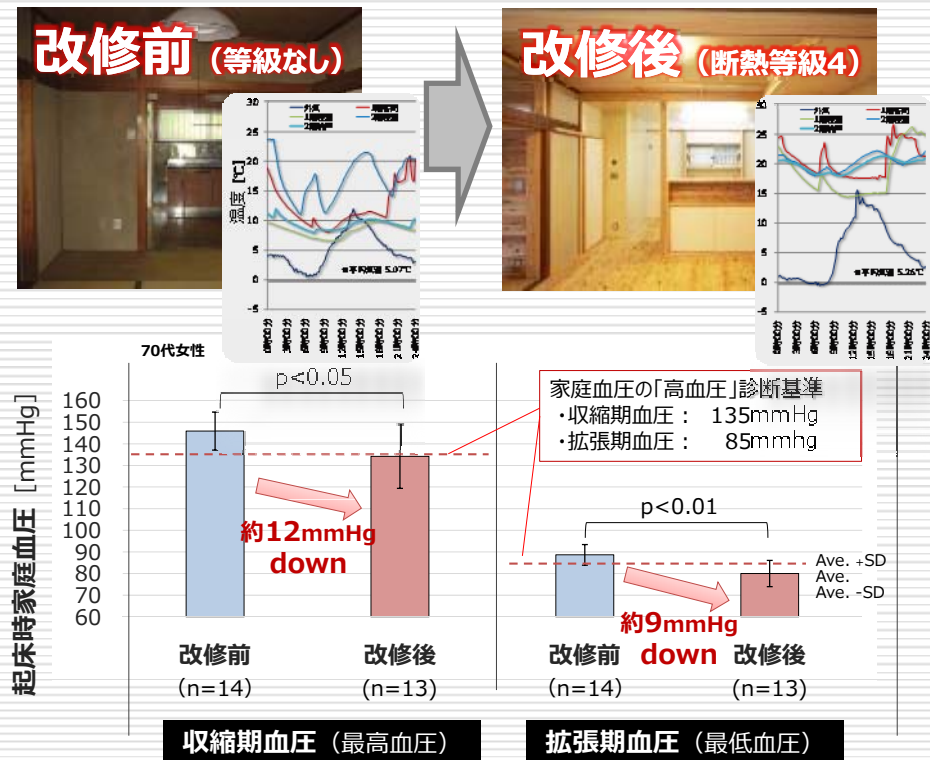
改修前（等級なし）

30 25 20 15 10 5 0 -5

温度 [℃]

外気 1階居間 1階寝室 2階寝室 2階居間

平均気温 5.07℃

改修後（断熱等級4）

30 25 20 15 10 5 0 -5

外気 1階居間 1階寝室 2階寝室 2階居間

平均気温 5.26℃

70代女性

起床時家庭血圧［mmHg］

160 150 140 130 120 110 100 90 80 70 60

p<0.05

約12mmHg down

改修前 （n=14）

改修後 （n=13）

家庭血圧の「高血圧」診断基準
・収縮期血圧： 135mmHg
・拡張期血圧： 85mmhg

p<0.01

Ave. +SD
Ave.
Ave. -SD

約9mmHg down

改修前 （n=14）

改修後 （n=13）

収縮期血圧（最高血圧）

拡張期血圧（最低血圧）